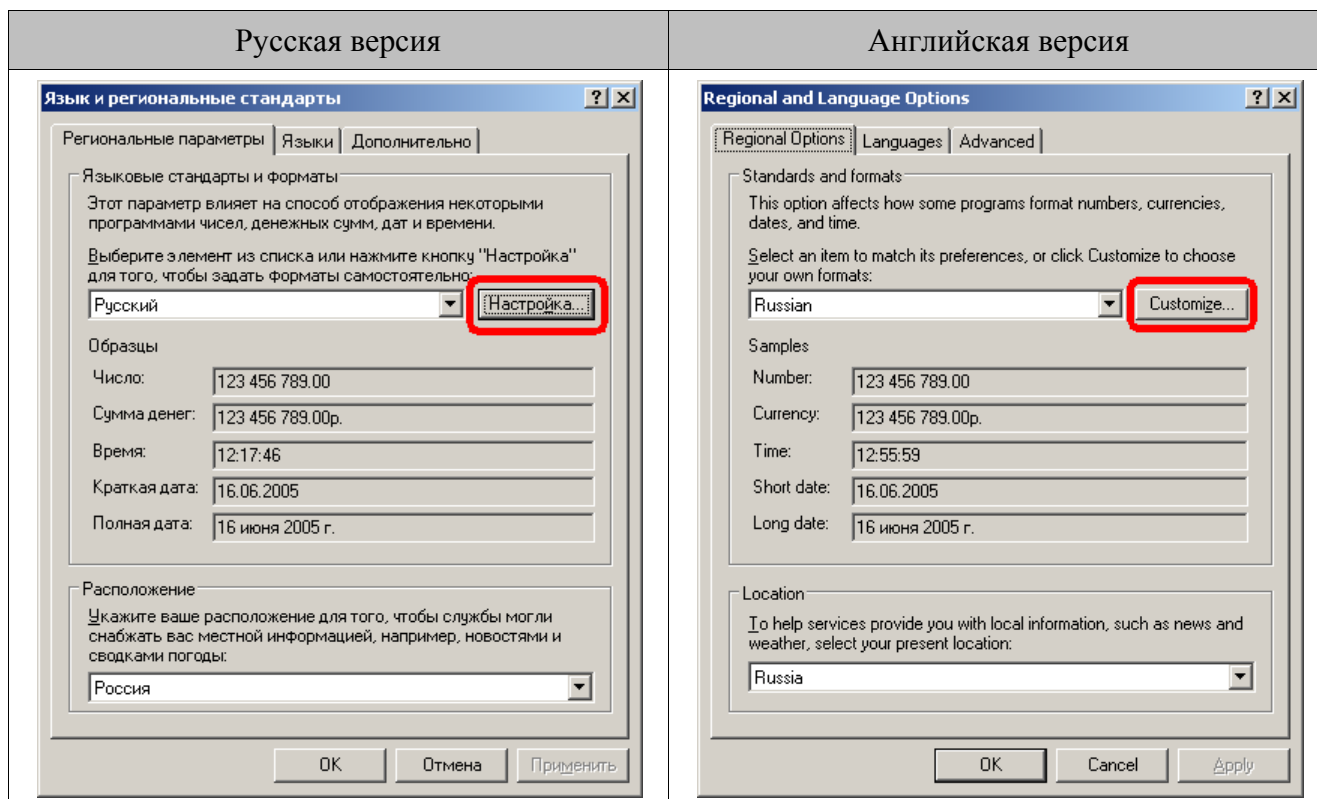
| Русская версия | Английская версия |
|---|---|
| Язык и региональные стандарты ? X<br>Региональные параметры \| Языки \| Дополнительно<br>Языковые стандарты и форматы<br>Этот параметр влияет на способ отображения некоторыми программами чисел, денежных сумм, дат и времени.<br>Выберите элемент из списка или нажмите кнопку "Настройка" для того, чтобы задать форматы самостоятельно:<br>Русский \| Настройка...<br>Образцы<br>Число: 123 456 789.00<br>Сумма денег: 123 456 789.00р.<br>Время: 12:17:46<br>Краткая дата: 16.06.2005<br>Полная дата: 16 июня 2005 г.<br>Расположение<br>Укажите ваше расположение для того, чтобы службы могли снабжать вас местной информацией, например, новостями и сводками погоды:<br>Россия<br>OK \| Отмена \| Применить | Regional and Language Options ? X<br>Regional Options \| Languages \| Advanced<br>Standards and formats<br>This option affects how some programs format numbers, currencies, dates, and time.<br>Select an item to match its preferences, or click Customize to choose your own formats:<br>Russian \| Customize...<br>Samples<br>Number: 123 456 789.00<br>Currency: 123 456 789.00р.<br>Time: 12:55:59<br>Short date: 16.06.2005<br>Long date: 16 июня 2005 г.<br>Location<br>To help services provide you with local information, such as news and weather, select your present location:<br>Russia<br>OK \| Cancel \| Apply |